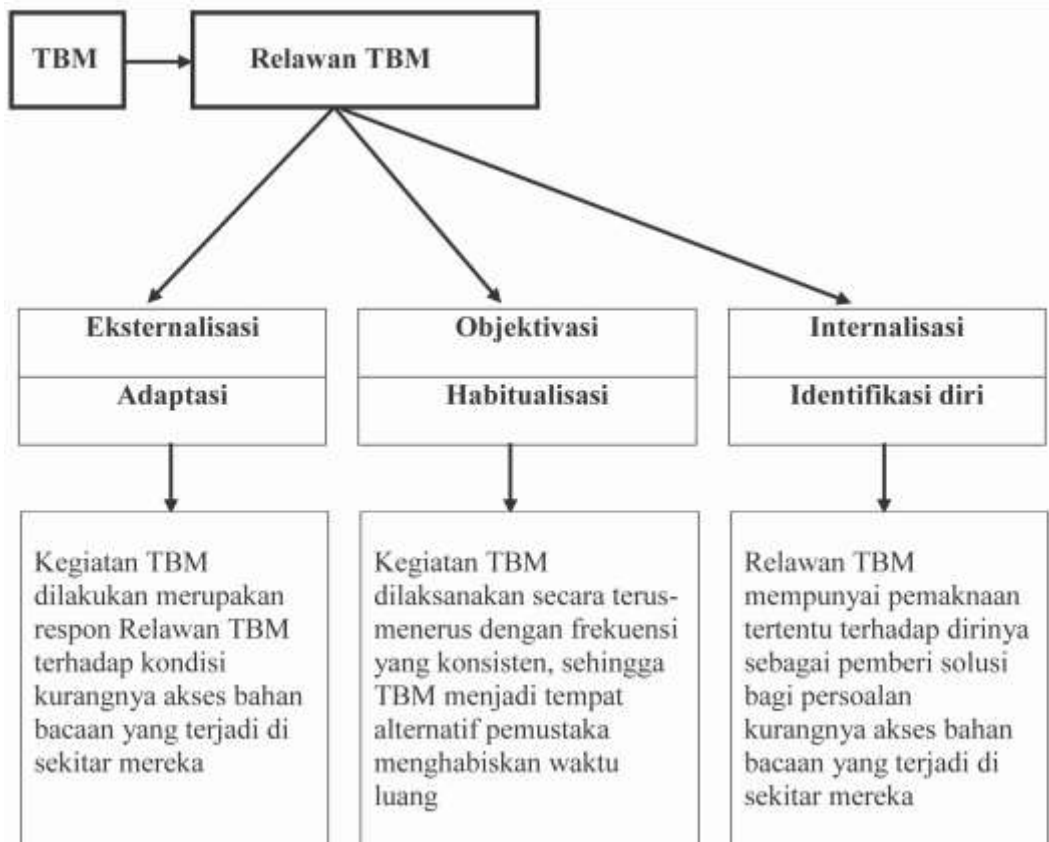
TBM

Relawan TBM

Eksternalisasi

Adaptasi

Objektivasi

Habitualisasi

Internalisasi

Identifikasi diri

Kegiatan TBM dilakukan merupakan respon Relawan TBM terhadap kondisi kurangnya akses bahan bacaan yang terjadi di sekitar mereka

Kegiatan TBM dilaksanakan secara terus-menerus dengan frekuensi yang konsisten, sehingga TBM menjadi tempat alternatif pemustaka menghabiskan waktu luang

Relawan TBM mempunyai pemaknaan tertentu terhadap dirinya sebagai pemberi solusi bagi persoalan kurangnya akses bahan bacaan yang terjadi di sekitar mereka